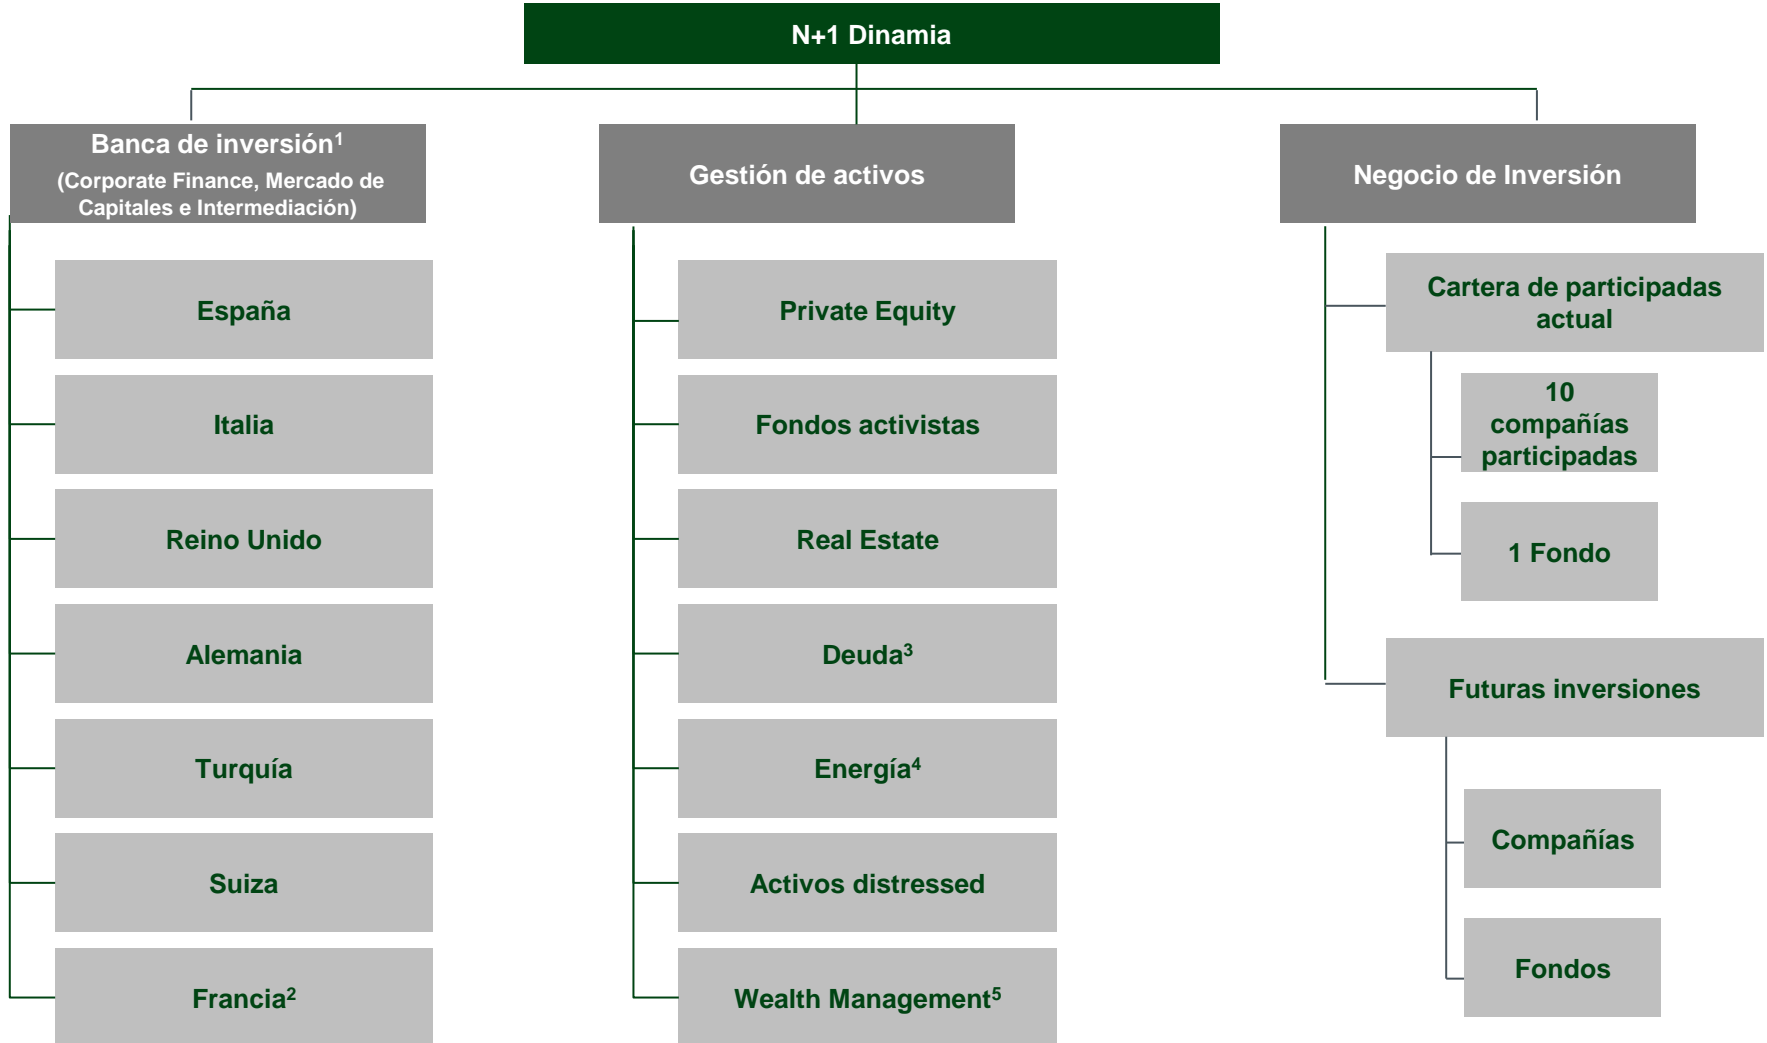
N+1 Dinamia

Banca de inversión$^1$
(Corporate Finance, Mercado de Capitales e Intermediación)

España

Italia

Reino Unido

Alemania

Turquía

Suiza

Francia$^2$

Gestión de activos

Private Equity

Fondos activistas

Real Estate

Deuda$^3$

Energía$^4$

Activos distressed

Wealth Management$^5$

Negocio de Inversión

Cartera de participadas actual

10 compañías participadas

1 Fondo

Futuras inversiones

Compañías

Fondos